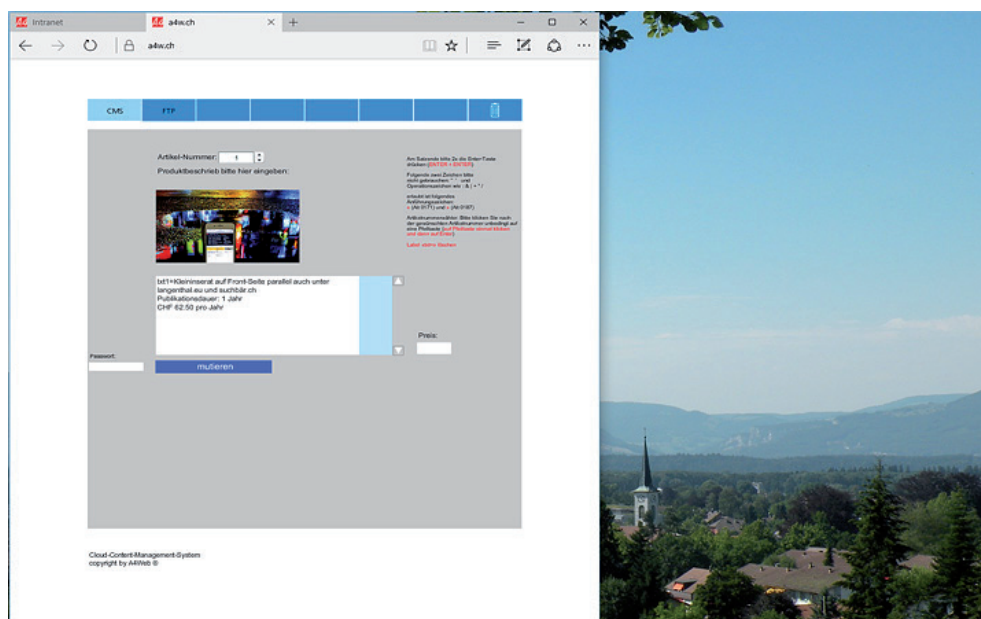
Intranet
a4w.ch
a4w.ch

CMS
FTP

Artikel-Nummer: 1
Produktbeschrieb bitte hier eingeben:

txt1=Kleininserat auf Front-Seite parallel auch unter langenthal.eu und suchbär.ch
Publikationsdauer: 1 Jahr
CHF 62.50 pro Jahr

Preis:

Passwort:

mutieren

Am Satzende bitte 2x die Enter-Taste drücken ([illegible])

Folgende zwei Zeichen bitte nicht gebrauchen: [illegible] und Operationszeichen wie : & | + * /

erlaubt ist folgendes Anführungszeichen: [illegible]

Artikelnummernwähler: Bitte klicken Sie nach der gewünschten Artikelnummer unbedingt auf eine Pfeiltaste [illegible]

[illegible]

Cloud-Content-Management-System
copyright by A4Web ®